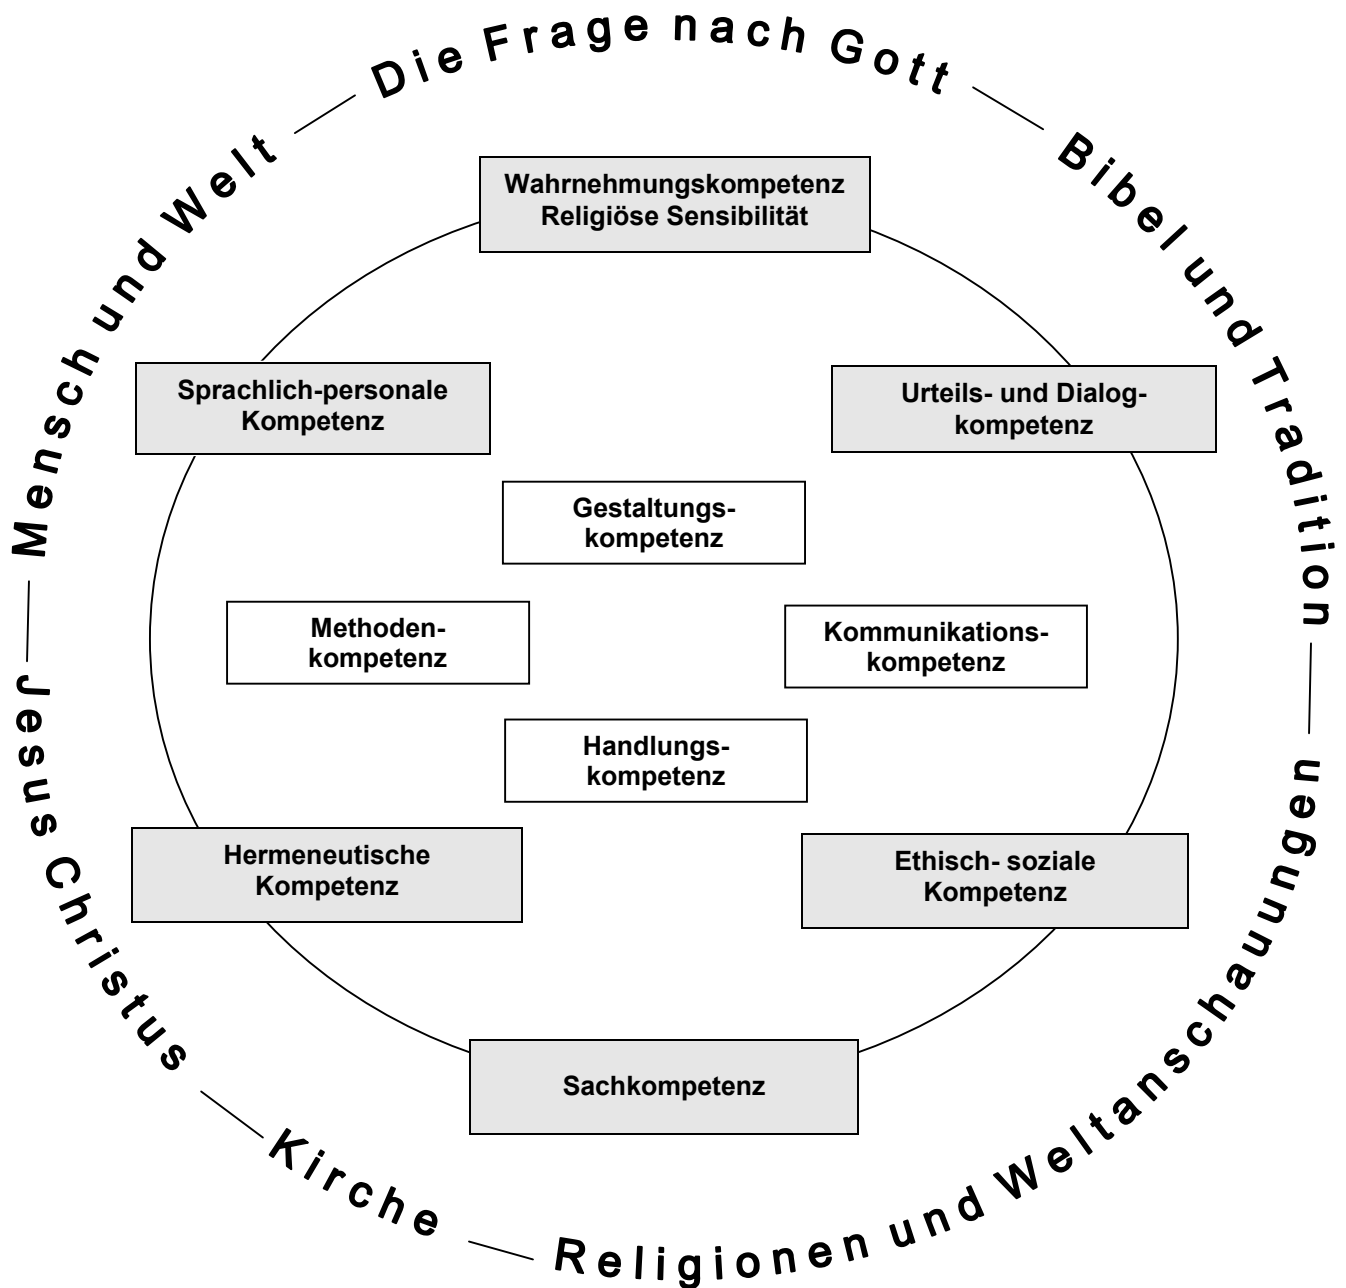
Die Frage nach Gott — Bibel und Tradition — Religionen und Weltanschauungen — Kirche — Jesus Christus — Mensch und Welt —

Wahrnehmungskompetenz
Religiöse Sensibilität

Sprachlich-personale Kompetenz

Urteils- und Dialogkompetenz

Gestaltungskompetenz

Methodenkompetenz

Kommunikationskompetenz

Handlungskompetenz

Hermeneutische Kompetenz

Ethisch- soziale Kompetenz

Sachkompetenz